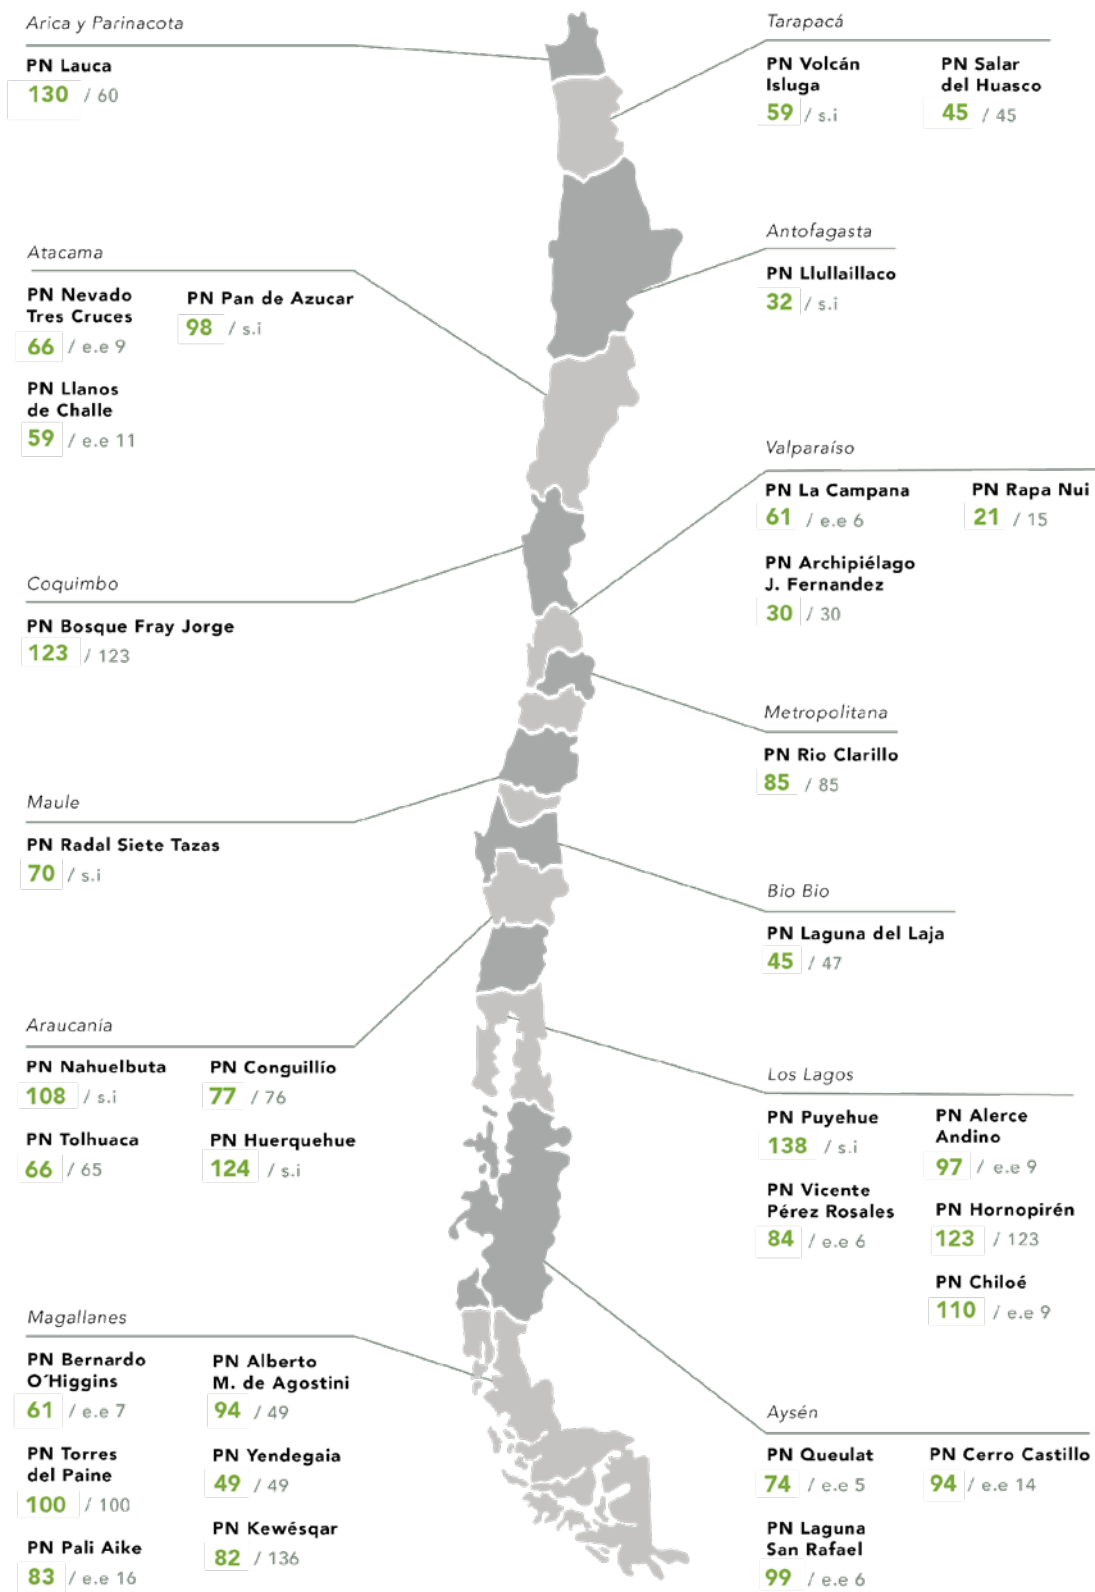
Arica y Parinacota

PN Lauca
130 / 60

Tarapacá

PN Volcán Isluga
59 / s.i

PN Salar del Huasco
45 / 45

Antofagasta

PN Llullaillaco
32 / s.i

Atacama

PN Nevado Tres Cruces
66 / e.e 9

PN Pan de Azucar
98 / s.i

PN Llanos de Challe
59 / e.e 11

Valparaíso

PN La Campana
61 / e.e 6

PN Rapa Nui
21 / 15

PN Archipiélago J. Fernandez
30 / 30

Coquimbo

PN Bosque Fray Jorge
123 / 123

Metropolitana

PN Rio Clarillo
85 / 85

Maule

PN Radal Siete Tazas
70 / s.i

Bio Bio

PN Laguna del Laja
45 / 47

Araucanía

PN Nahuelbuta
108 / s.i

PN Conguillío
77 / 76

PN Tolhuaca
66 / 65

PN Huerquehue
124 / s.i

Los Lagos

PN Puyehue
138 / s.i

PN Alerce Andino
97 / e.e 9

PN Vicente Pérez Rosales
84 / e.e 6

PN Hornopirén
123 / 123

PN Chiloé
110 / e.e 9

Magallanes

PN Bernardo O´Higgins
61 / e.e 7

PN Alberto M. de Agostini
94 / 49

PN Torres del Paine
100 / 100

PN Yendegaia
49 / 49

PN Pali Aike
83 / e.e 16

PN Kewésqar
82 / 136

Aysén

PN Queulat
74 / e.e 5

PN Cerro Castillo
94 / e.e 14

PN Laguna San Rafael
99 / e.e 6